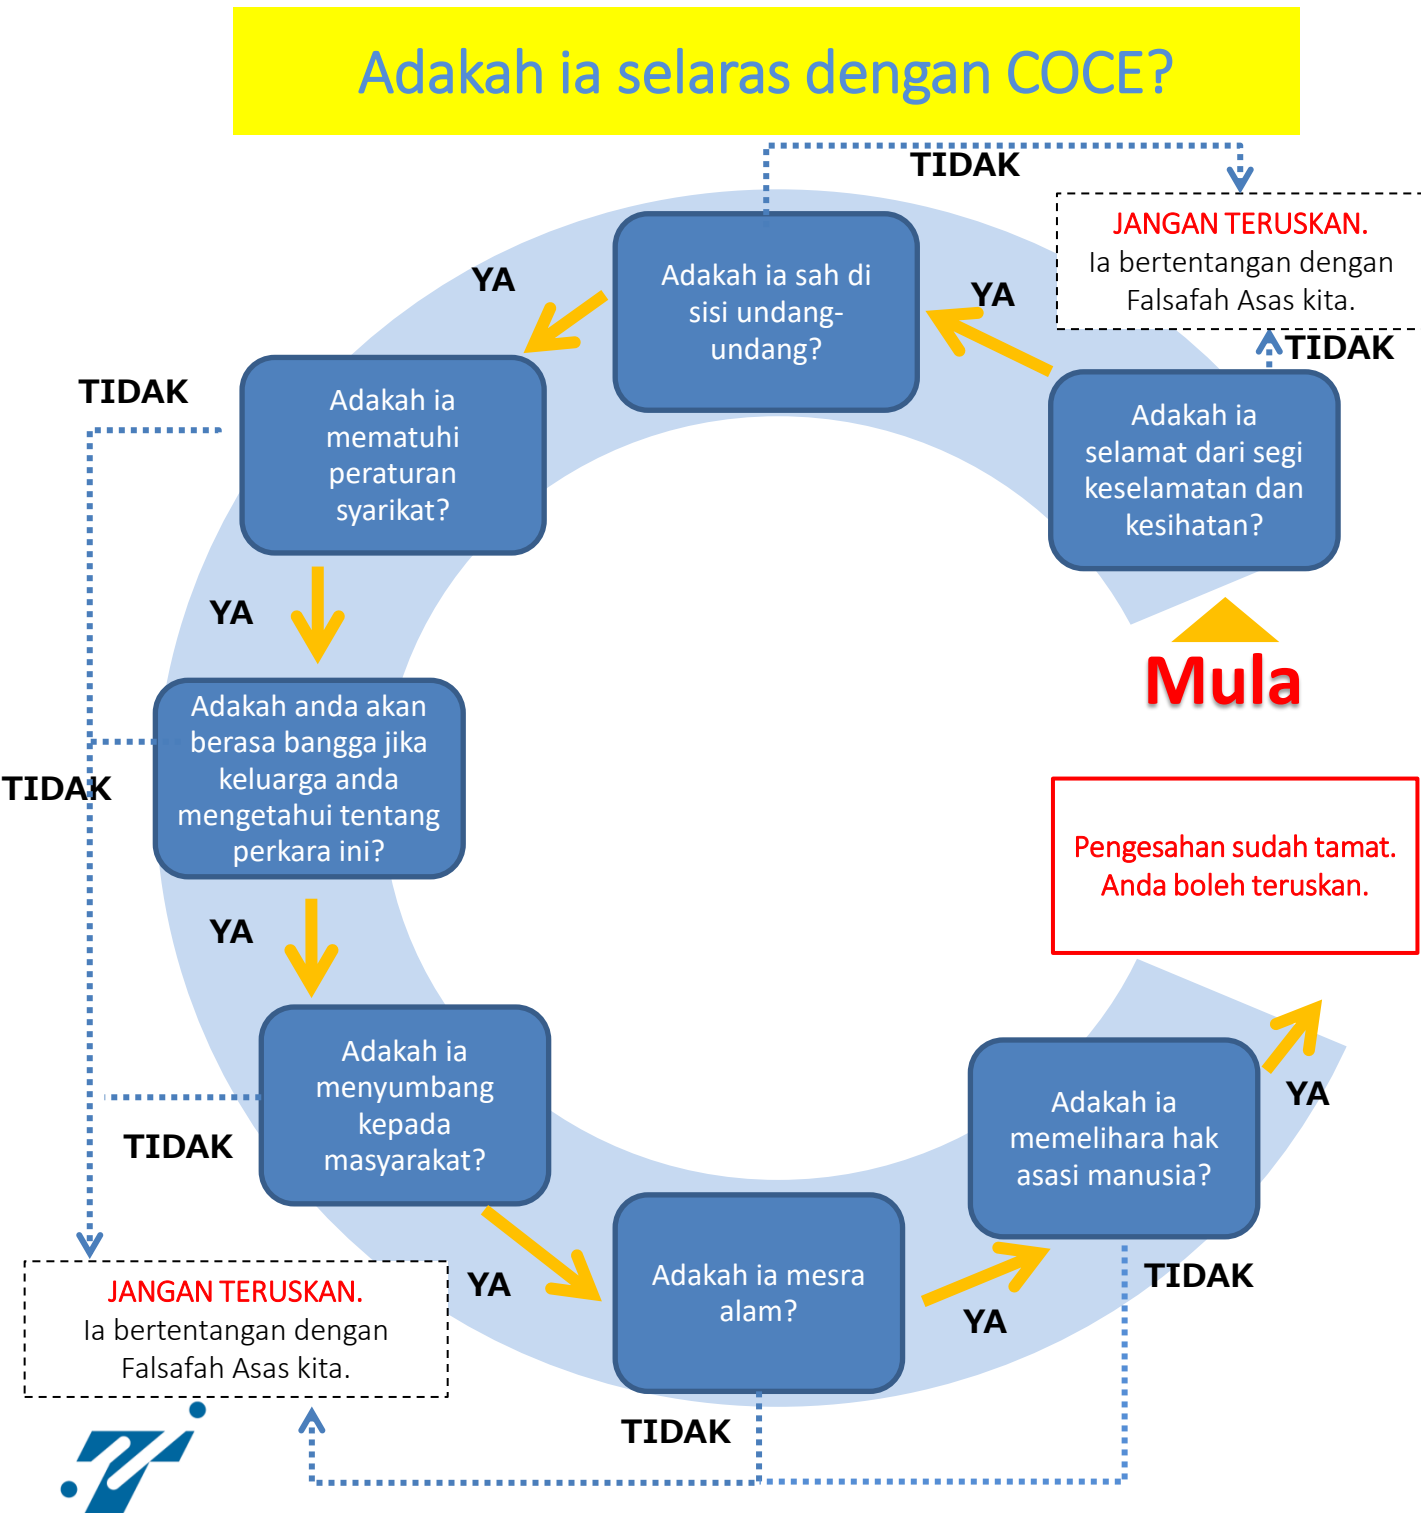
Adakah ia selaras dengan COCE?

TIDAK

JANGAN TERUSKAN.
Ia bertentangan dengan Falsafah Asas kita.

TIDAK

Adakah ia selamat dari segi keselamatan dan kesihatan?

Mula

YA

Adakah ia sah di sisi undang-undang?

YA

Adakah ia mematuhi peraturan syarikat?

TIDAK

YA

Adakah anda akan berasa bangga jika keluarga anda mengetahui tentang perkara ini?

TIDAK

YA

Adakah ia menyumbang kepada masyarakat?

TIDAK

YA

Adakah ia mesra alam?

TIDAK

YA

Adakah ia memelihara hak asasi manusia?

TIDAK

YA

Pengesahan sudah tamat.
Anda boleh teruskan.

JANGAN TERUSKAN.
Ia bertentangan dengan Falsafah Asas kita.